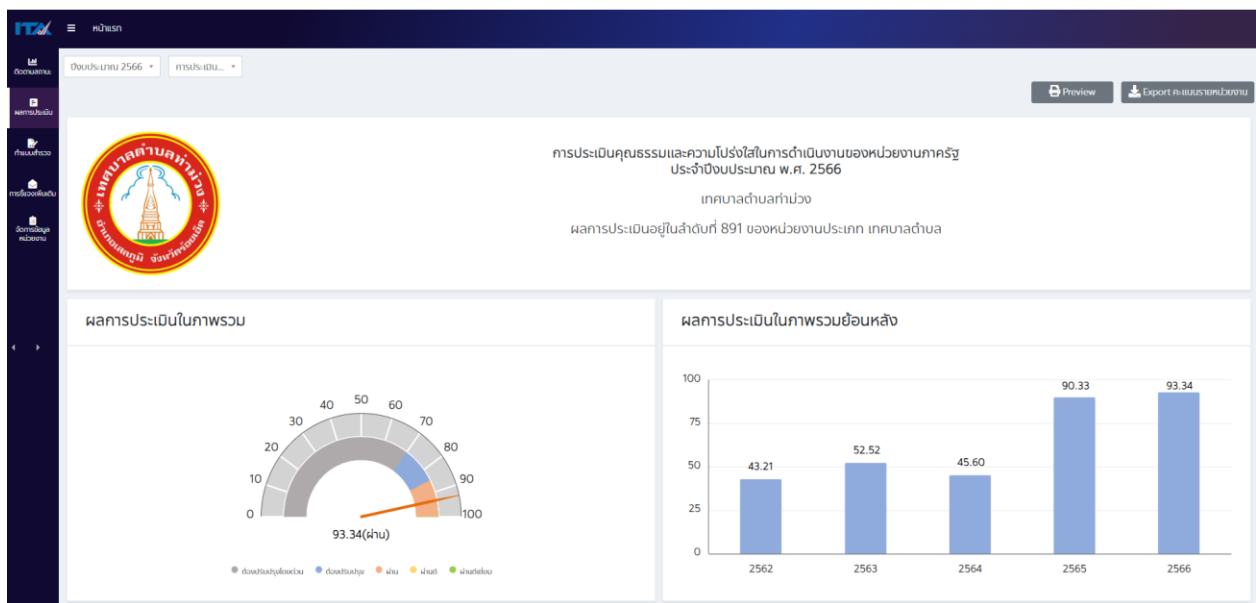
ITA หน้าแรก

ติดตามสถานะ
ผลการประเมิน
กำหนดสำรวจ
การร้องเรียนเพิ่มเติม
จัดการข้อมูลหน่วยงาน

ปีงบประมาณ 2566 ▾ การประเมิน... ▾

Preview
Export คะแนนรายหน่วยงาน

เทศบาลตำบลท่าม่วง
อำเภอเสลภูมิ จังหวัดร้อยเอ็ด

การประเมินคุณธรรมและความโปร่งใสในการดำเนินงานของหน่วยงานภาครัฐ
ประจำปีงบประมาณ พ.ศ. 2566

เทศบาลตำบลท่าม่วง

ผลการประเมินอยู่ในลำดับที่ 891 ของหน่วยงานประเภท เทศบาลตำบล

ผลการประเมินในภาพรวม

0 10 20 30 40 50 60 70 80 90 100

93.34(ผ่าน)

ต้องปรับปรุงโดยด่วน ต้องปรับปรุง ผ่าน ผ่านดี ผ่านดีเยี่ยม

ผลการประเมินในภาพรวมย้อนหลัง

| ปี | ผล |
|---|---|
| 2562 | 43.21 |
| 2563 | 52.52 |
| 2564 | 45.60 |
| 2565 | 90.33 |
| 2566 | 93.34 |

100 75 50 25 0